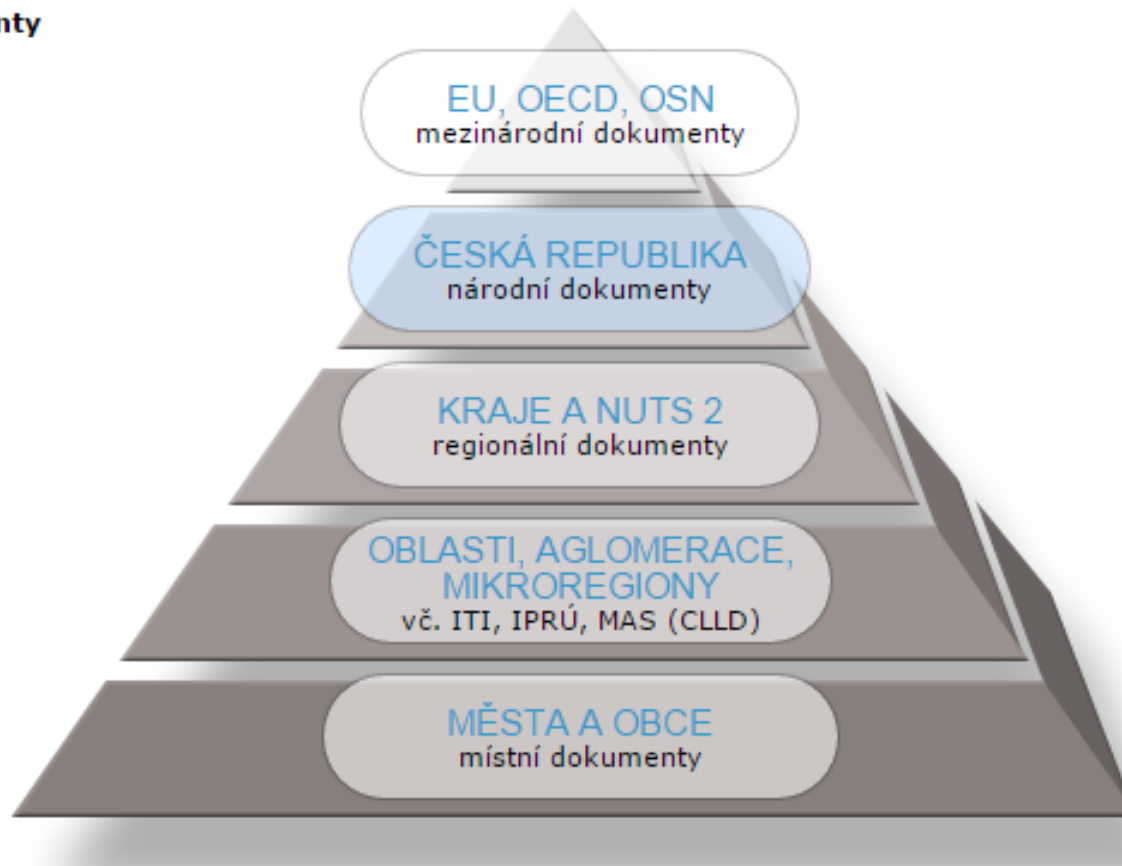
nty

EU, OECD, OSN
mezinárodní dokumenty

ČESKÁ REPUBLIKA
národní dokumenty

KRAJE A NUTS 2
regionální dokumenty

OBLASTI, AGLOMERACE, MIKROREGIONY
vč. ITI, IPRÚ, MAS (CLLD)

MĚSTA A OBCE
místní dokumenty